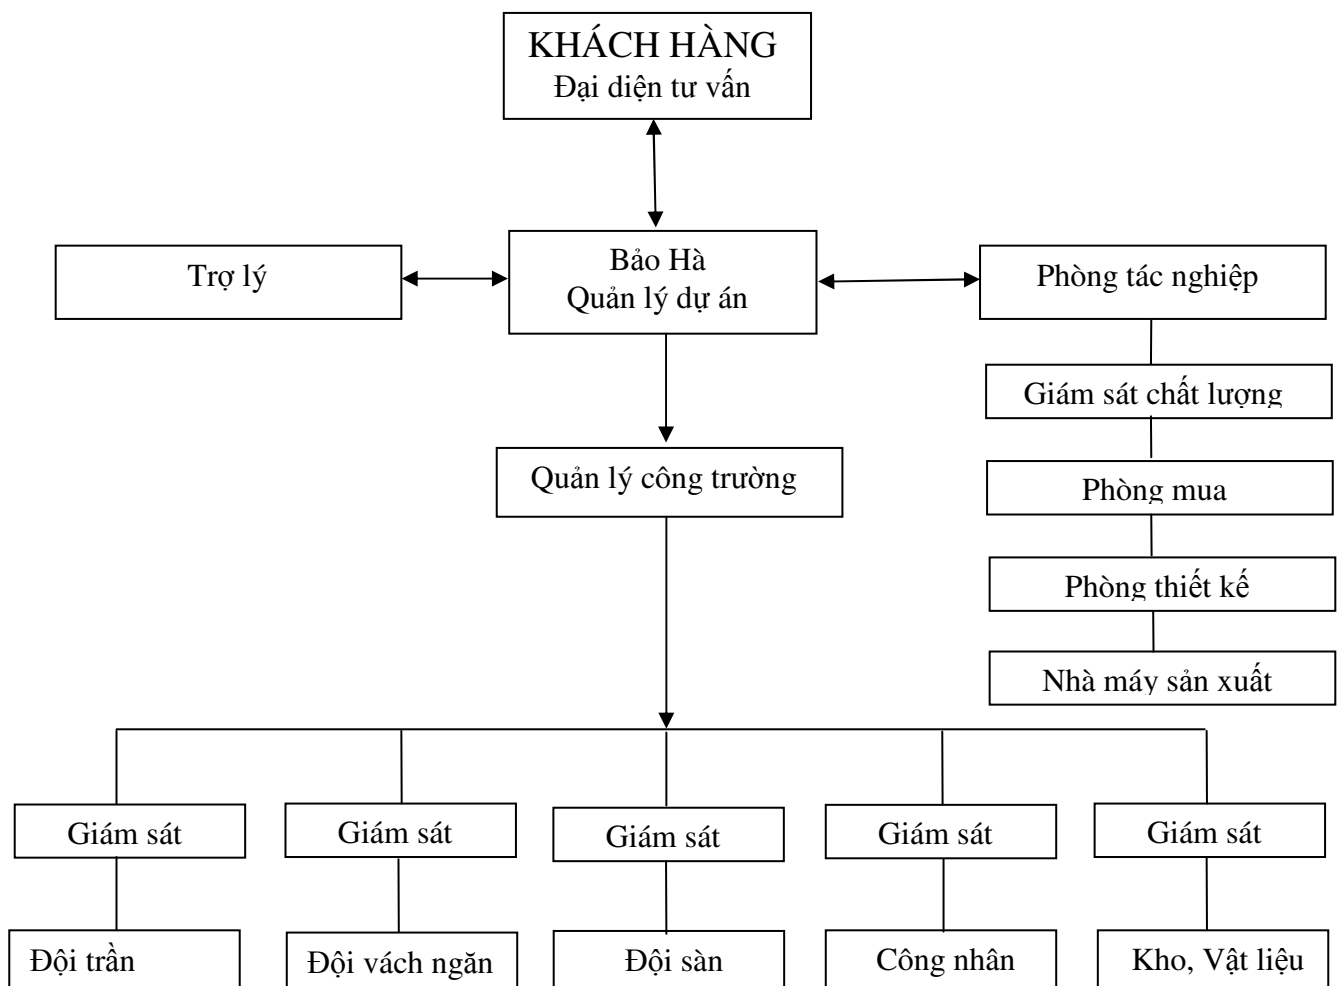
KHÁCH HÀNG
Đại diện tư vấn

Trợ lý

Bảo Hà
Quản lý dự án

Phòng tác nghiệp

Giám sát chất lượng

Phòng mua

Phòng thiết kế

Nhà máy sản xuất

Quản lý công trường

Giám sát

Giám sát

Giám sát

Giám sát

Giám sát

Đội trần

Đội vách ngăn

Đội sàn

Công nhân

Kho, Vật liệu